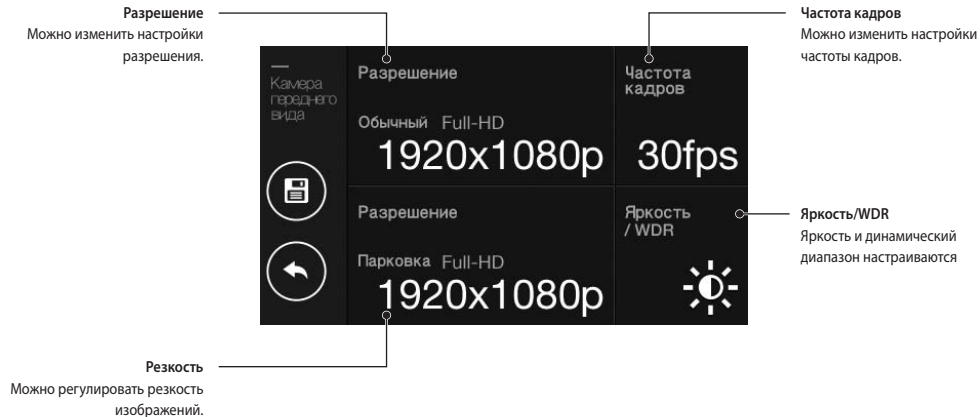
Разрешение
Можно изменить настройки разрешения.

Частота кадров
Можно изменить настройки частоты кадров.

Камера переднего вида

Разрешение

Обычный Full-HD
1920x1080p

Частота кадров

30fps

Разрешение

Парковка Full-HD
1920x1080p

Яркость / WDR

Яркость/WDR
Яркость и динамический диапазон настраиваются

Резкость
Можно регулировать резкость изображений.